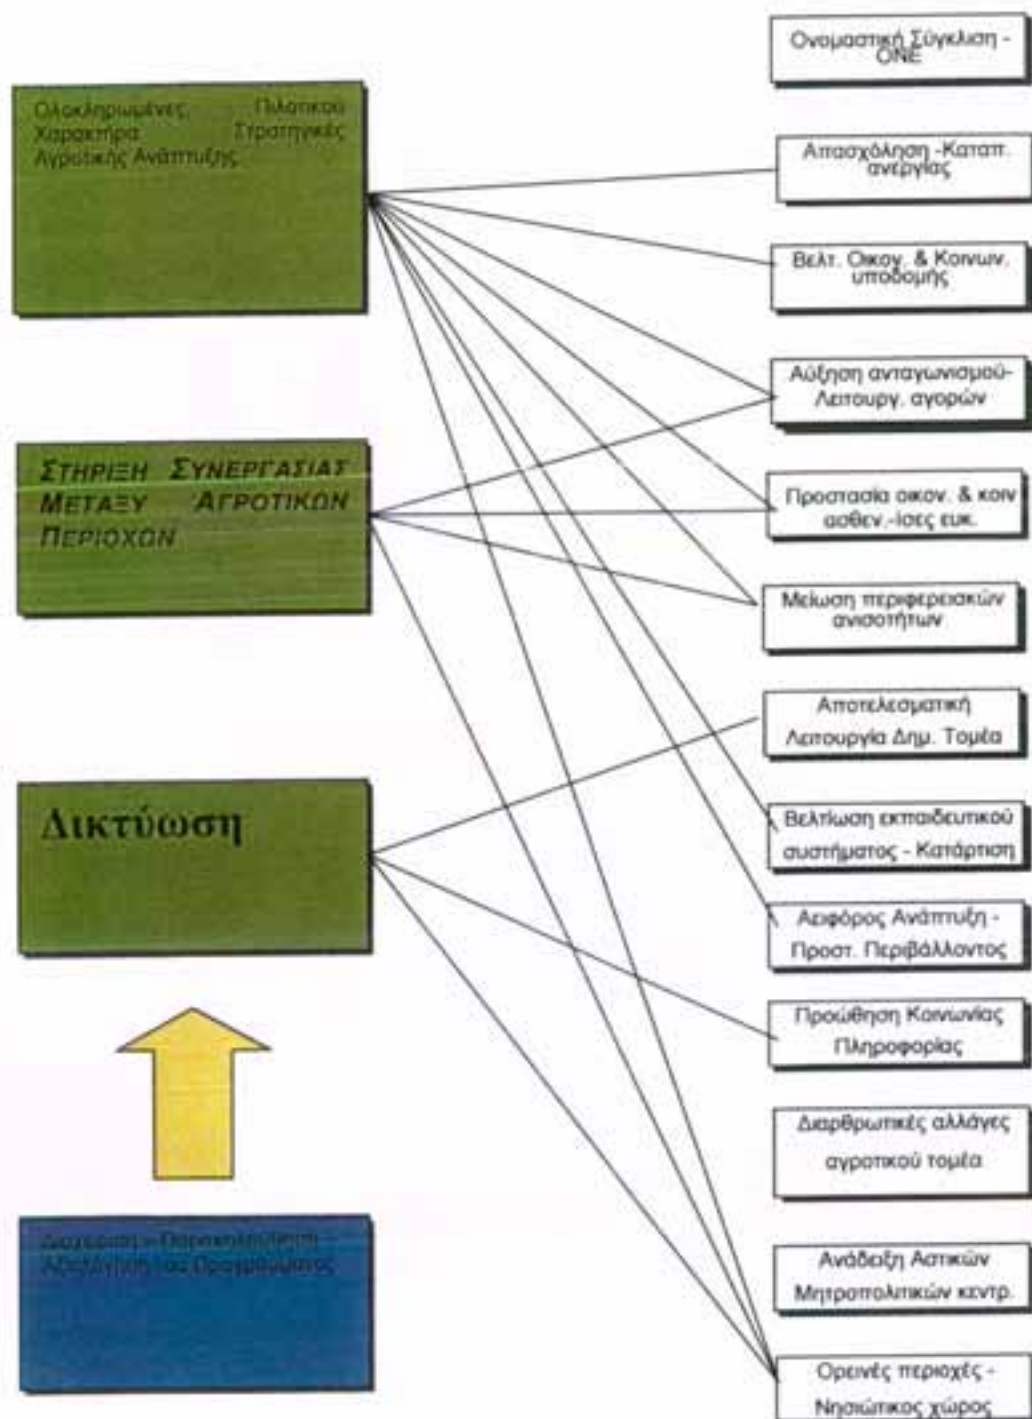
Ολοκληρωμένες Πιλοτικού Χαρακτήρα Στρατηγικές Αγροτικής Ανάπτυξης

ΣΤΗΡΙΞΗ ΣΥΝΕΡΓΑΣΙΑΣ ΜΕΤΑΞΥ ΑΓΡΟΤΙΚΩΝ ΠΕΡΙΟΧΩΝ

Δικτύωση

Διαχείριση - Παρακολούθηση - Αξιολόγηση του Προγράμματος

Ονομαστική Σύγκλιση - ΟΝΕ

Απασχόληση -Καταπ. ανεργίας

Βελτ. Οικογ. & Κοινων. υποδομής

Αύξηση ανταγωνισμού-Λειτουργ. αγορών

Προστασία οικον. & κοιν ασθεν.-ίσες ευκ.

Μείωση περιφερειακών ανισοτήτων

Αποτελεσματική Λειτουργία Δημ. Τομέα

Βελτίωση εκπαιδευτικού συστήματος - Κατάρτιση

Αειφόρος Ανάπτυξη - Προστ. Περιβάλλοντος

Προώθηση Κοινωνίας Πληροφορίας

Διαρθρωτικές αλλάγες αγροτικού τομέα

Ανάδειξη Αστικών Μητροπολιτικών κεντρ.

Ορεινές περιοχές - Νησιώτικος χώρος